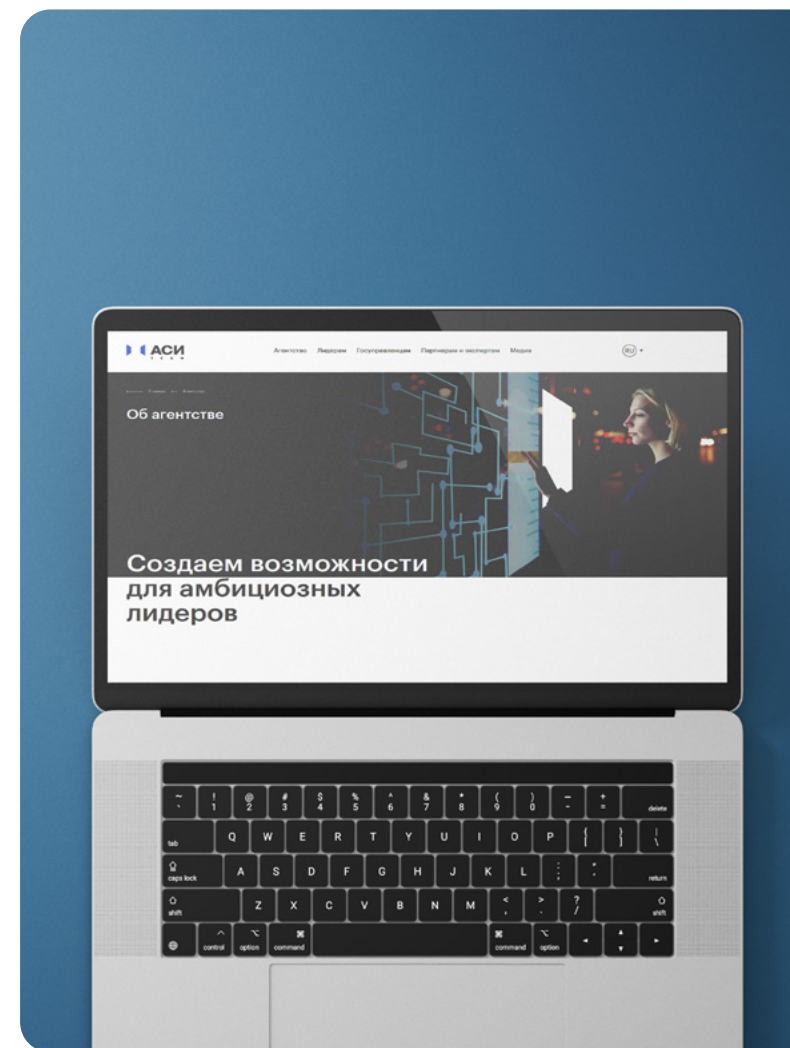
АСИ

Агентство Лидерам Госуправленцам Партнерам и экспертам Медиа

RU

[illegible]

Об агентстве

Создаем возможности для амбициозных лидеров

~ ` ! 1 @ 2 # 3 $ 4 % 5 ^ 6 & 7 * 8 ( 9 ) 0 _ - + = delete
tab Q W E R T Y U I O P { [ } ] | \
caps lock A S D F G H J K L : ; " ' return
shift Z X C V B N M < , > . ? / shift
control option command command option